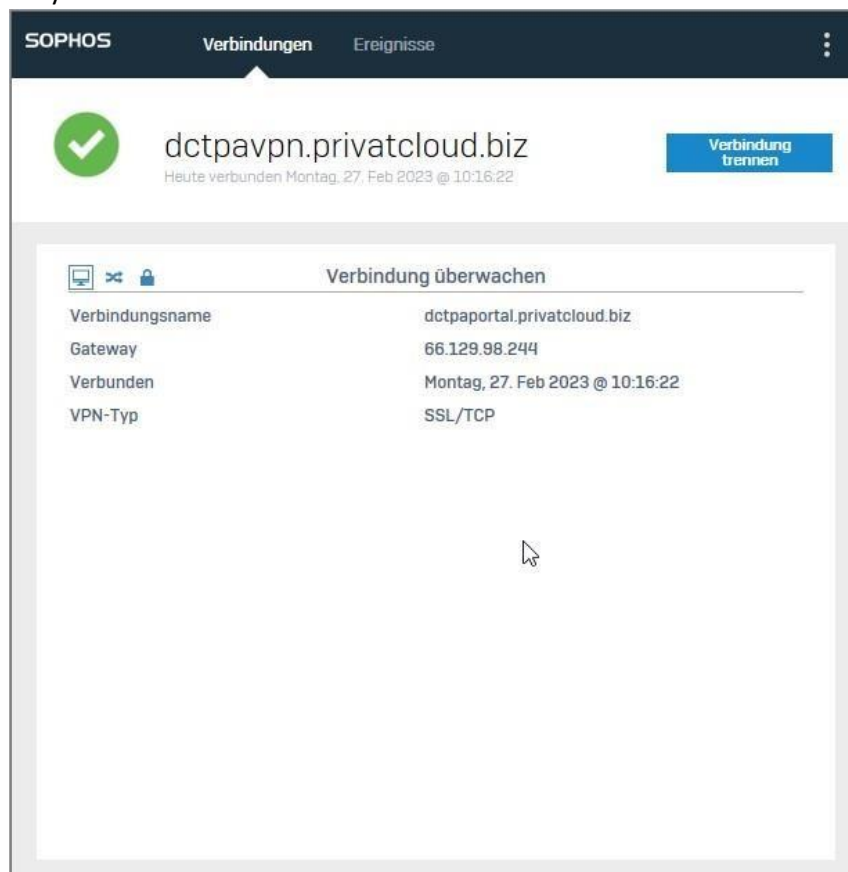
SOPHOS Verbindungen Ereignisse

dctpavpn.privatcloud.biz
Heute verbunden Montag, 27. Feb 2023 @ 10:16:22

Verbindung trennen

Verbindung überwachen

| | |
|---|---|
| Verbindungsname | dctpaportal.privatcloud.biz |
| Gateway | 66.129.98.244 |
| Verbunden | Montag, 27. Feb 2023 @ 10:16:22 |
| VPN-Typ | SSL/TCP |